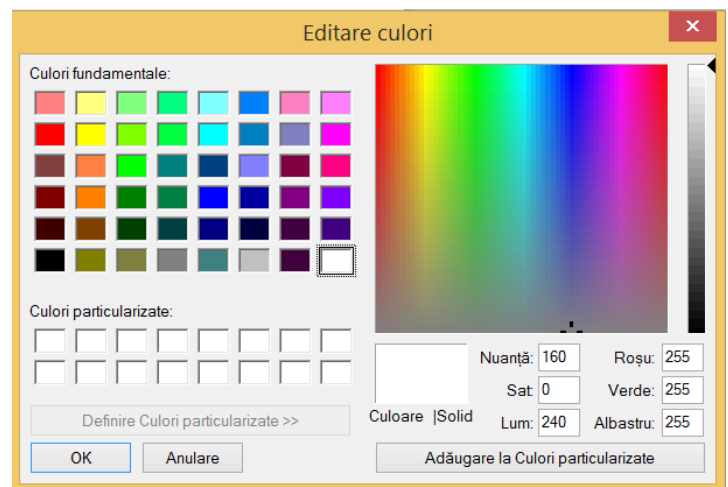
Editare culori

Culori fundamentale:

Culori particularizate:

Definire Culori particularizate >>

OK

Anulare

Culoare |Solid

Nuanță: 160

Sat: 0

Lum: 240

Roșu: 255

Verde: 255

Albastru: 255

Adăugare la Culori particularizate